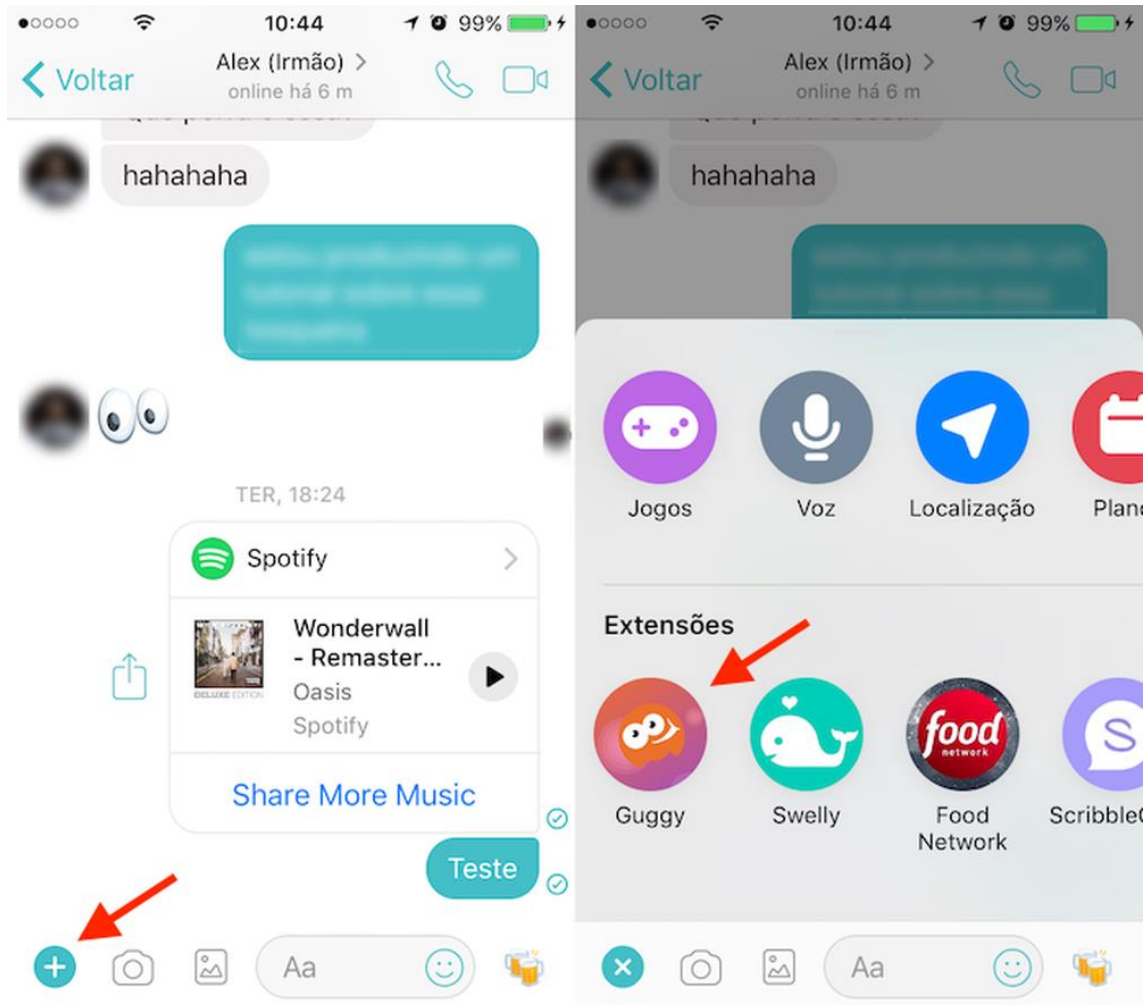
●○○○○ 10:44 99%

Voltar

Alex (Irmão) >

online há 6 m

hahahaha

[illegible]

TER, 18:24

Spotify

Wonderwall - Remaster...

Oasis

Spotify

Share More Music

Teste

Aa

●○○○○ 10:44 99%

Voltar

Alex (Irmão) >

online há 6 m

hahahaha

Jogos

Voz

Localização

Plan

Extensões

Guggy

Swelly

food network

Food Network

Scribble

Aa